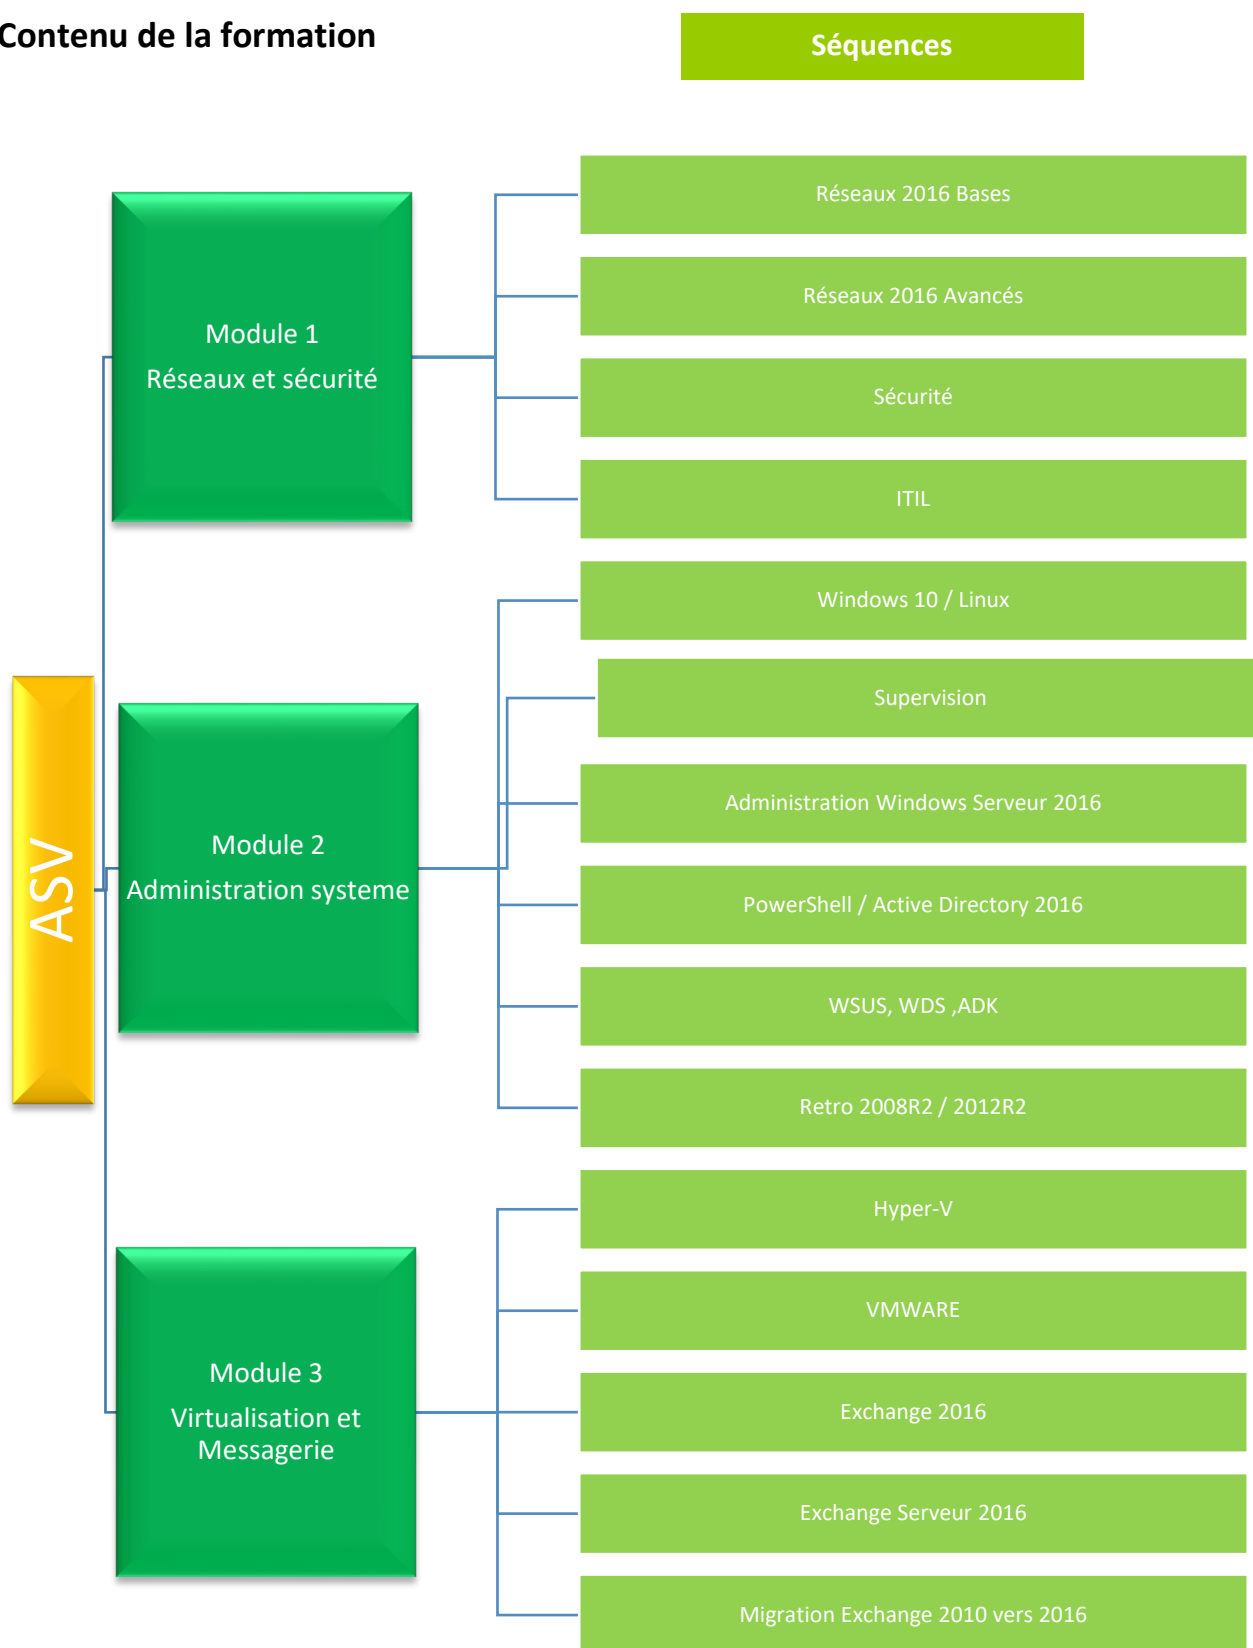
Contenu de la formation

Séquences

ASV

Module 1
Réseaux et sécurité

Réseaux 2016 Bases

Réseaux 2016 Avancés

Sécurité

ITIL

Module 2
Administration systeme

Windows 10 / Linux

Supervision

Administration Windows Serveur 2016

PowerShell / Active Directory 2016

WSUS, WDS ,ADK

Retro 2008R2 / 2012R2

Module 3
Virtualisation et Messagerie

Hyper-V

VMWARE

Exchange 2016

Exchange Serveur 2016

Migration Exchange 2010 vers 2016